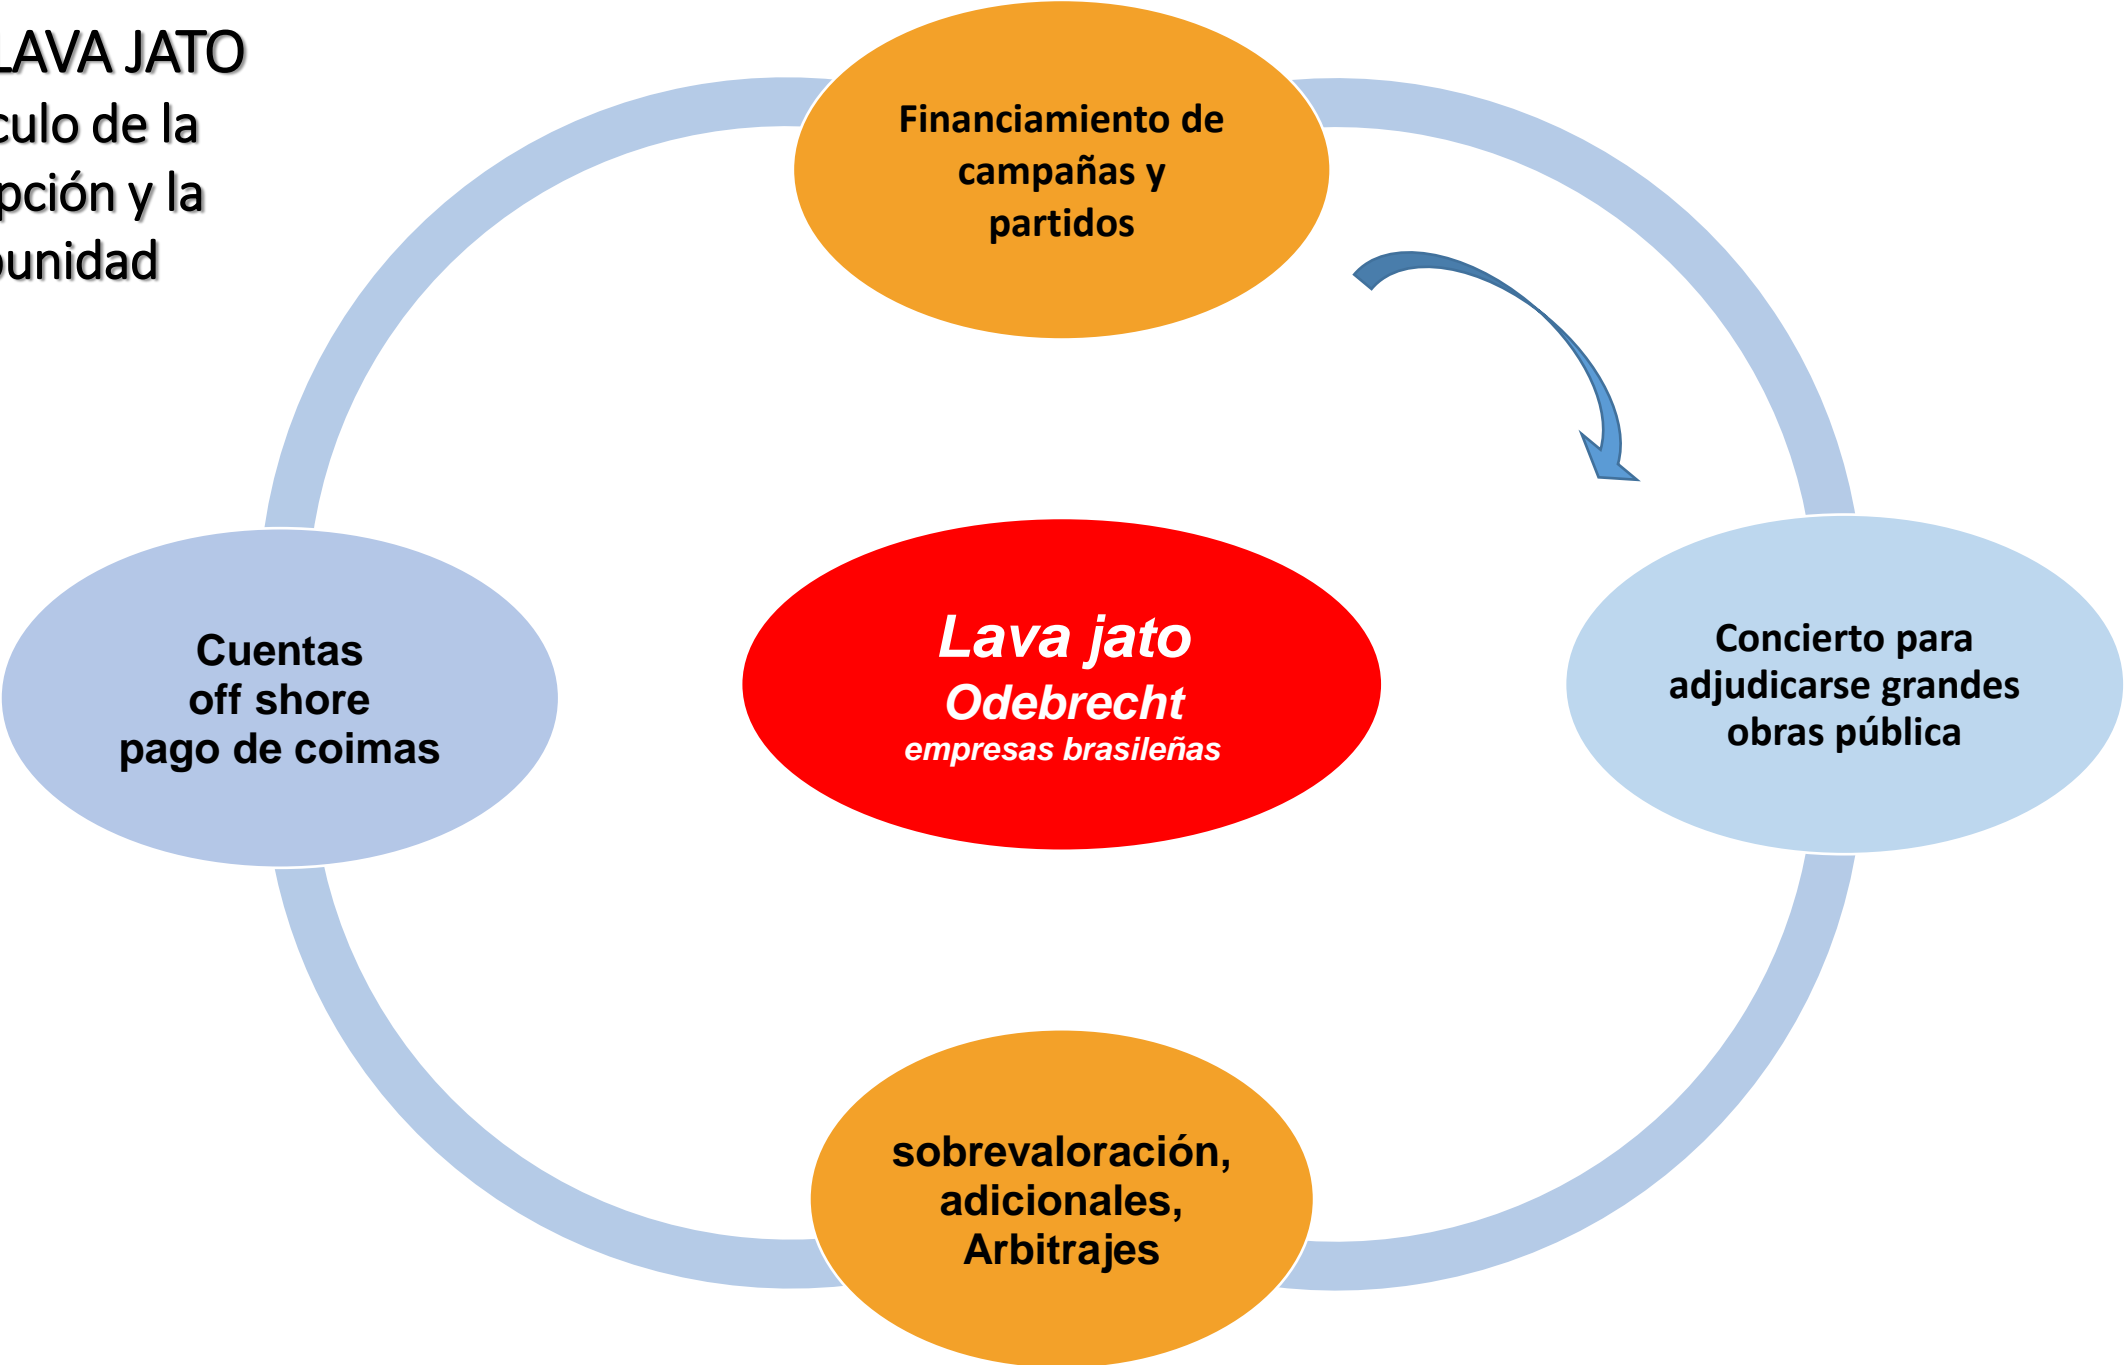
LAVA JATO
culo de la
pción y la
punidad

Financiamiento de campañas y partidos

Lava jato
Odebrecht
empresas brasileñas

Cuentas
off shore
pago de coimas

Concierto para adjudicarse grandes obras pública

sobrevaloración, adicionales, Arbitrajes